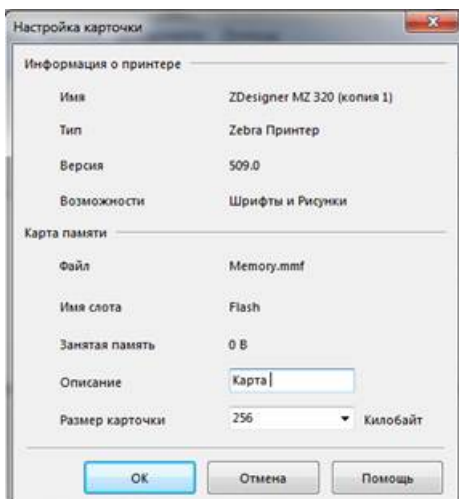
Настройка карточки

Информация о принтере

Имя ZDesigner MZ 320 (копия 1)

Тип Zebra Принтер

Версия 509.0

Возможности Шрифты и Рисунки

Карта памяти

Файл Memory.mmf

Имя слота Flash

Занятая память 0 B

Описание Карта

Размер карточки 256 Килобайт

OK Отмена Помощь